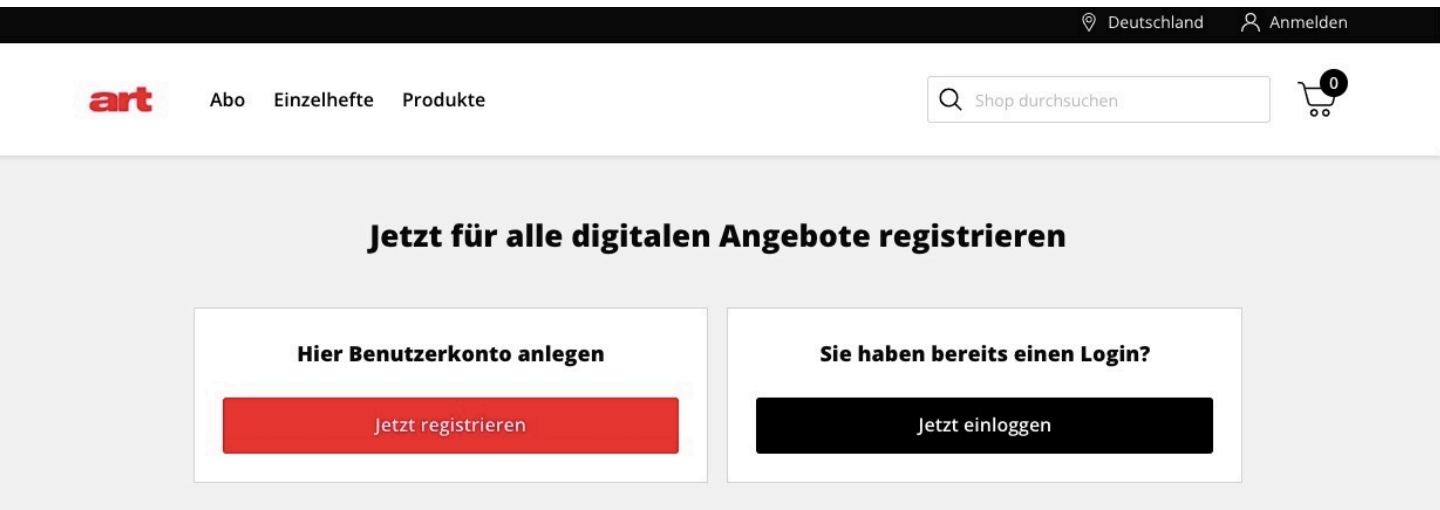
Deutschland Anmelden

art Abo Einzelhefte Produkte

Shop durchsuchen

0

Jetzt für alle digitalen Angebote registrieren

Hier Benutzerkonto anlegen

Jetzt registrieren

Sie haben bereits einen Login?

Jetzt einloggen